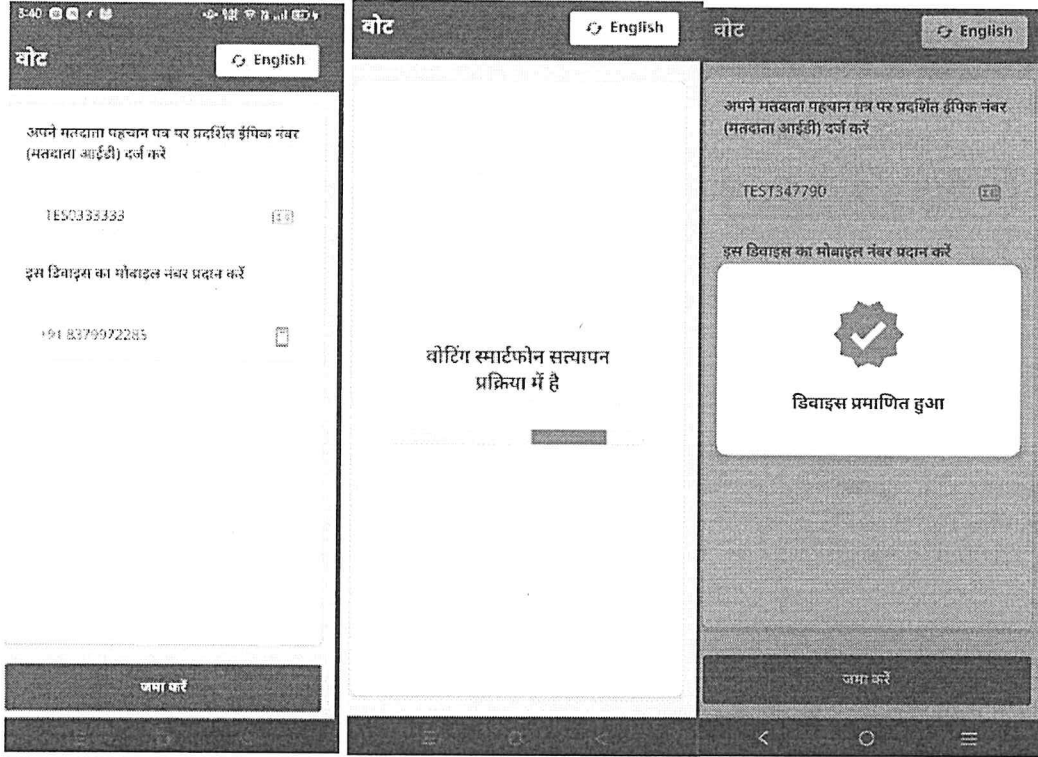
3:40

वोट

English

अपने मतदाता पहचान पत्र पर प्रदर्शित ईपिक नंबर (मतदाता आईडी) दर्ज करें

TEST333333

इस डिवाइस का मोबाइल नंबर प्रदान करें

+91 8379972285

जमा करें

वोट

English

वोटिंग स्मार्टफोन सत्यापन प्रक्रिया में है

वोट

English

अपने मतदाता पहचान पत्र पर प्रदर्शित ईपिक नंबर (मतदाता आईडी) दर्ज करें

TEST347790

इस डिवाइस का मोबाइल नंबर प्रदान करें

डिवाइस प्रमाणित हुआ

जमा करें